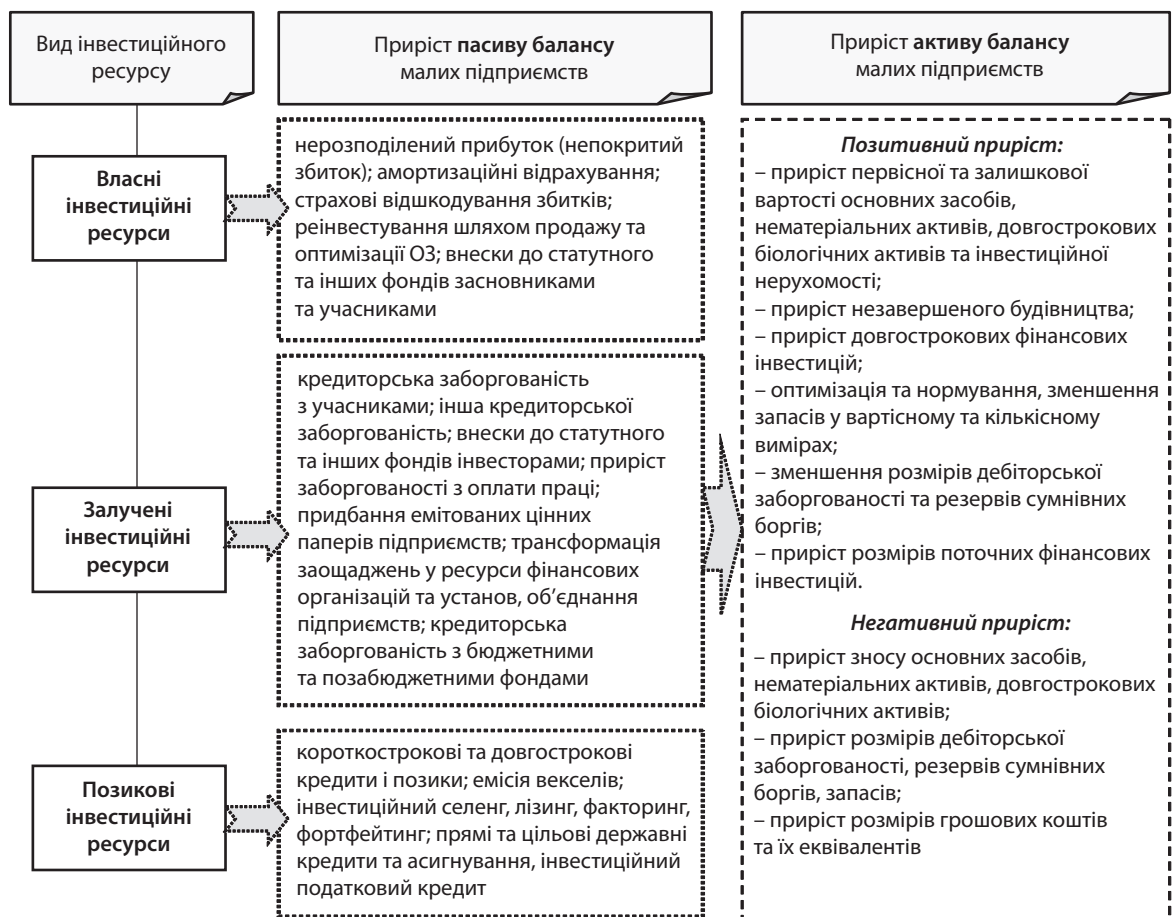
Вид інвестиційного ресурсу

Приріст **пасиву балансу** малих підприємств

Приріст **активу балансу** малих підприємств

**Власні інвестиційні ресурси**

нерозподілений прибуток (непокритий збиток); амортизаційні відрахування; страхові відшкодування збитків; реінвестування шляхом продажу та оптимізації ОЗ; внески до статутного та інших фондів засновниками та учасниками

**Залучені інвестиційні ресурси**

кредиторська заборгованість з учасниками; інша кредиторської заборгованість; внески до статутного та інших фондів інвесторами; приріст заборгованості з оплати праці; придбання емітованих цінних паперів підприємств; трансформація заощаджень у ресурси фінансових організацій та установ, об'єднання підприємств; кредиторська заборгованість з бюджетними та позабюджетними фондами

**Позикові інвестиційні ресурси**

короткострокові та довгострокові кредити і позики; емісія векселів; інвестиційний селенг, лізинг, факторинг, фортфейтинг; прямі та цільові державні кредити та асигнування, інвестиційний податковий кредит

***Позитивний приріст:***
– приріст первісної та залишкової вартості основних засобів, нематеріальних активів, довгострокових біологічних активів та інвестиційної нерухомості;
– приріст незавершеного будівництва;
– приріст довгострокових фінансових інвестицій;
– оптимізація та нормування, зменшення запасів у вартісному та кількісному вимірах;
– зменшення розмірів дебіторської заборгованості та резервів сумнівних боргів;
– приріст розмірів поточних фінансових інвестицій.

***Негативний приріст:***
– приріст зносу основних засобів, нематеріальних активів, довгострокових біологічних активів;
– приріст розмірів дебіторської заборгованості, резервів сумнівних боргів, запасів;
– приріст розмірів грошових коштів та їх еквівалентів